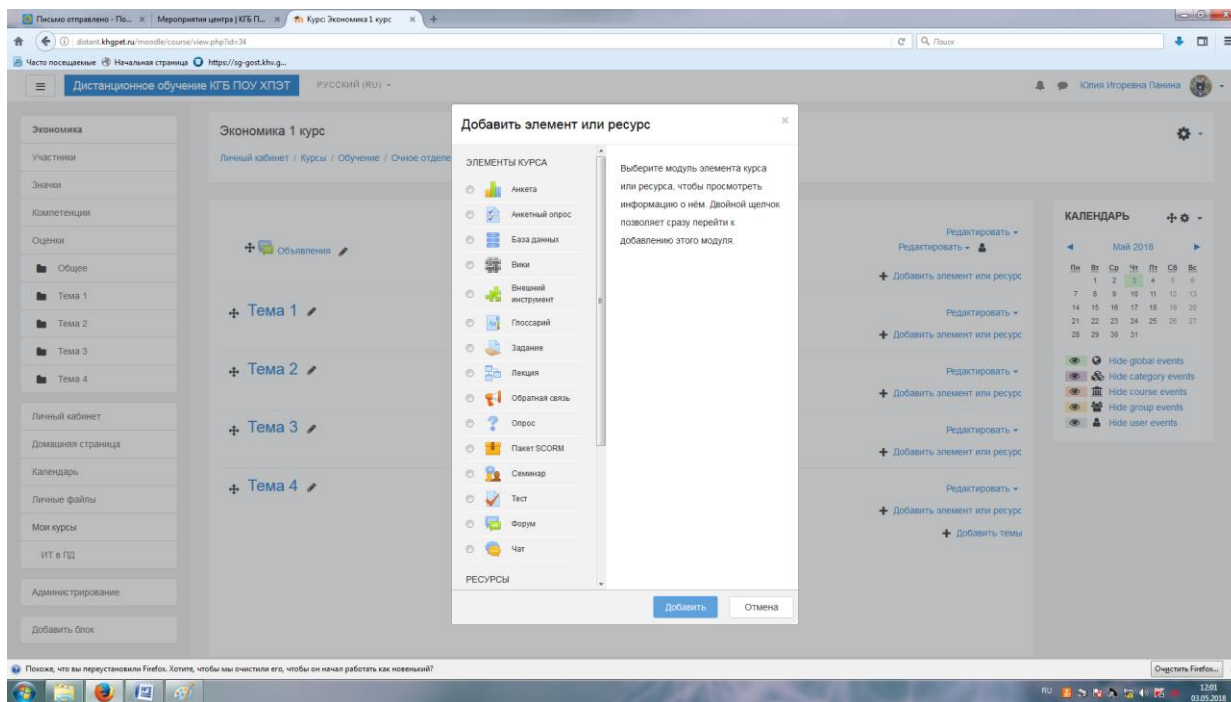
Письмо отправлено - По... × Мероприятия центра | КГБ П... × Курс: Экономика 1 курс × +

distant.khgpet.ru/moodle/course/view.php?id=34

Поиск

Часто посещаемые Начальная страница https://sg-gost.khv.g...

Дистанционное обучение КГБ ПОУ ХПЭТ РУССКИЙ (RU)

Юлия Игоревна Панина

Экономика
Участники
Значки
Компетенции
Оценки
Общее
Тема 1
Тема 2
Тема 3
Тема 4

Личный кабинет
Домашняя страница
Календарь
Личные файлы
Мои курсы
ИТ в ПД

Администрирование

Добавить блок

Экономика 1 курс

Личный кабинет / Курсы / Обучение / Очное отделе

Объявления

Тема 1

Тема 2

Тема 3

Тема 4

Редактировать
Редактировать
Добавить элемент или ресурс
Редактировать
Добавить элемент или ресурс
Редактировать
Добавить элемент или ресурс
Редактировать
Добавить элемент или ресурс
Редактировать
Добавить элемент или ресурс
Добавить темы

КАЛЕНДАРЬ

Май 2018

| Пн | Вт | Ср | Чт | Пт | Сб | Вс |
|---|---|---|---|---|---|---|
| | 1 | 2 | 3 | 4 | 5 | 6 |
| 7 | 8 | 9 | 10 | 11 | 12 | 13 |
| 14 | 15 | 16 | 17 | 18 | 19 | 20 |
| 21 | 22 | 23 | 24 | 25 | 26 | 27 |
| 28 | 29 | 30 | 31 | | | |

Hide global events
Hide category events
Hide course events
Hide group events
Hide user events

Добавить элемент или ресурс

ЭЛЕМЕНТЫ КУРСА
Анкета
Анкетный опрос
База данных
Вики
Внешний инструмент
Глоссарий
Задание
Лекция
Обратная связь
Опрос
Пакет SCORM
Семинар
Тест
Форум
Чат
РЕСУРСЫ

Выберите модуль элемента курса или ресурса, чтобы просмотреть информацию о нём. Двойной щелчок позволяет сразу перейти к добавлению этого модуля.

Добавить Отмена

Похоже, что вы переустановили Firefox. Хотите, чтобы мы очистили его, чтобы он начал работать как новенький?

Очистить Firefox...

RU 12:01 03.05.2018